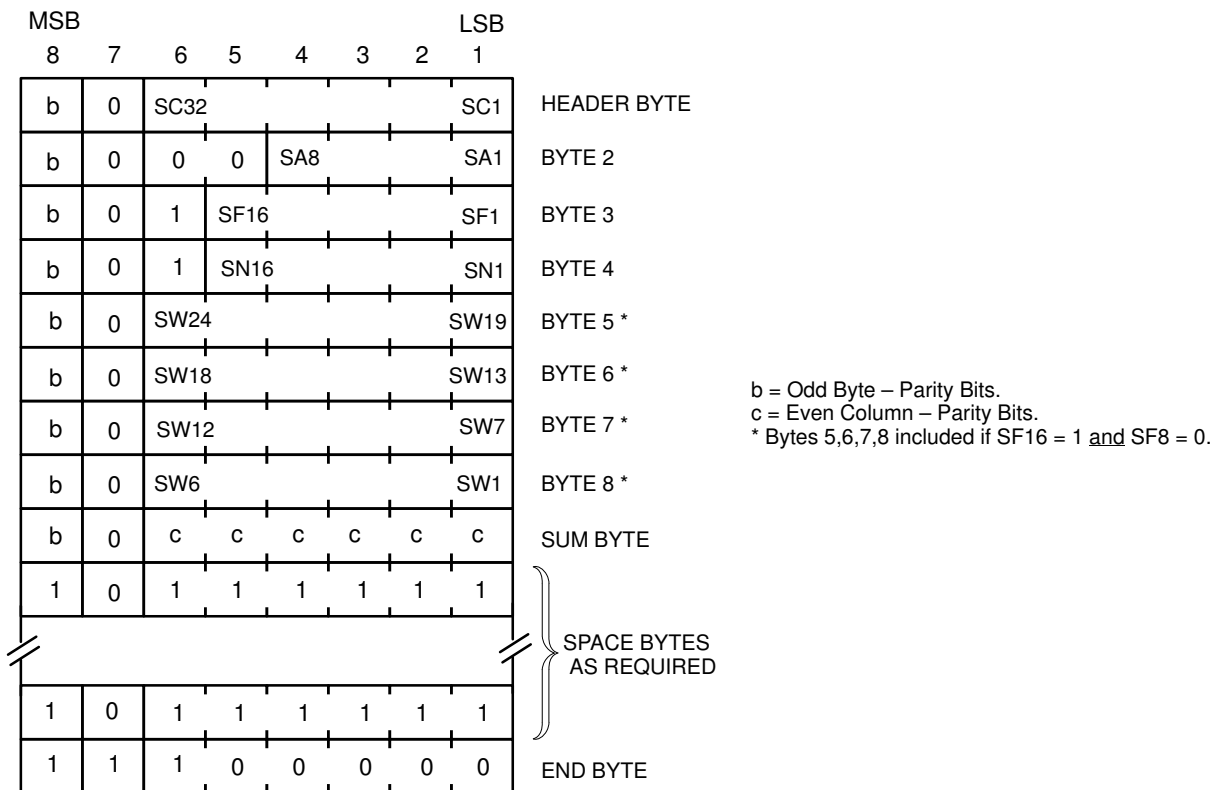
MSB LSB

| 8 | 7 | 6 | 5 | 4 | 3 | 2 | 1 | |
|---|---|---|---|---|---|---|---|---|
| b | 0 | SC32 | | | | | SC1 | HEADER BYTE |
| b | 0 | 0 | 0 | SA8 | | | SA1 | BYTE 2 |
| b | 0 | 1 | SF16 | | | | SF1 | BYTE 3 |
| b | 0 | 1 | SN16 | | | | SN1 | BYTE 4 |
| b | 0 | SW24 | | | | | SW19 | BYTE 5 * |
| b | 0 | SW18 | | | | | SW13 | BYTE 6 * |
| b | 0 | SW12 | | | | | SW7 | BYTE 7 * |
| b | 0 | SW6 | | | | | SW1 | BYTE 8 * |
| b | 0 | c | c | c | c | c | c | SUM BYTE |
| 1 | 0 | 1 | 1 | 1 | 1 | 1 | 1 | |
| | | | | | | | | SPACE BYTES AS REQUIRED |
| 1 | 0 | 1 | 1 | 1 | 1 | 1 | 1 | |
| 1 | 1 | 1 | 0 | 0 | 0 | 0 | 0 | END BYTE |

b = Odd Byte – Parity Bits.
c = Even Column – Parity Bits.
* Bytes 5,6,7,8 included if SF16 = 1 and SF8 = 0.